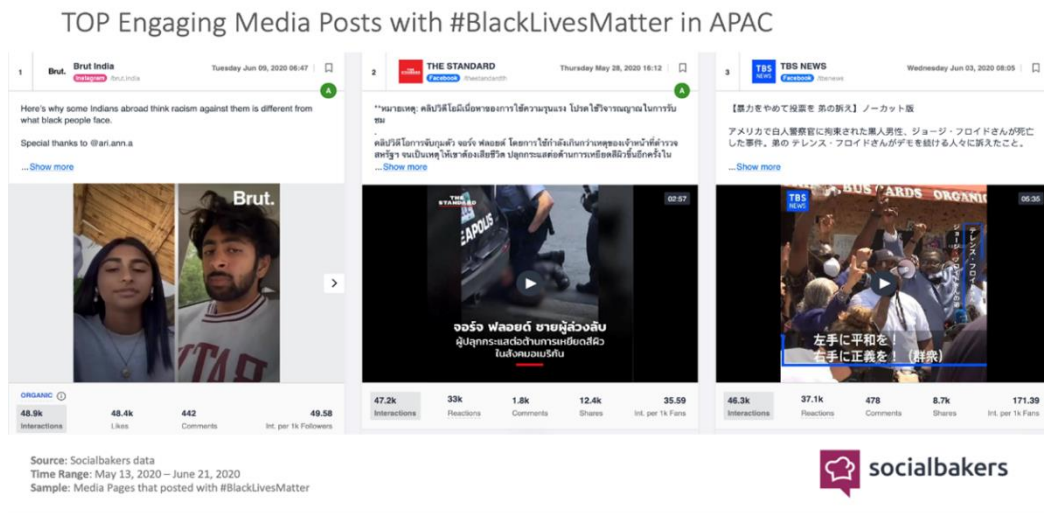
TOP Engaging Media Posts with #BlackLivesMatter in APAC

1 Brut. Brut India Instagram @brut.india Tuesday Jun 09, 2020 06:47

Here's why some Indians abroad think racism against them is different from what black people face.

Special thanks to @ari.ann.a

...Show more

Brut.

ORGANIC

| 48.9k | 48.4k | 442 | 49.58 |
|---|---|---|---|
| Interactions | Likes | Comments | Int. per 1k Followers |

2 THE STANDARD Facebook @thestandardth Thursday May 28, 2020 16:12

**หมายเหตุ: คลิปวิดีโอมีเนื้อหาของการใช้ความรุนแรง โปรดใช้วิจารณญาณในการรับชม

คลิปวิดีโอการจับกุมตัว จอร์จ ฟลอยด์ โดยการใช้กำลังเกินกว่าเหตุของเจ้าหน้าที่ตำรวจสหรัฐฯ จนเป็นเหตุให้เขาต้องเสียชีวิต ปลุกกระแสต่อต้านการเหยียดสีผิวขึ้นอีกครั้งใน

...Show more

02:57

จอร์จ ฟลอยด์ ชายผู้ล่วงลับ
ผู้ปลุกกระแสต่อต้านการเหยียดสีผิว
ในสังคมอเมริกัน

| 47.2k | 33k | 1.8k | 12.4k | 35.59 |
|---|---|---|---|---|
| Interactions | Reactions | Comments | Shares | Int. per 1k Fans |

3 TBS NEWS Facebook @tbsnews Wednesday Jun 03, 2020 08:05

【暴力をやめて投票を 弟の訴え】ノーカット版

アメリカで白人警察官に拘束された黒人男性、ジョージ・フロイドさんが死亡した事件。弟の テレンス・フロイドさんがデモを続ける人々に訴えたこと。

...Show more

05:35

左手に平和を！
右手に正義を！（群衆）

| 46.3k | 37.1k | 478 | 8.7k | 171.39 |
|---|---|---|---|---|
| Interactions | Reactions | Comments | Shares | Int. per 1k Fans |

Source: Socialbakers data
Time Range: May 13, 2020 – June 21, 2020
Sample: Media Pages that posted with #BlackLivesMatter

socialbakers